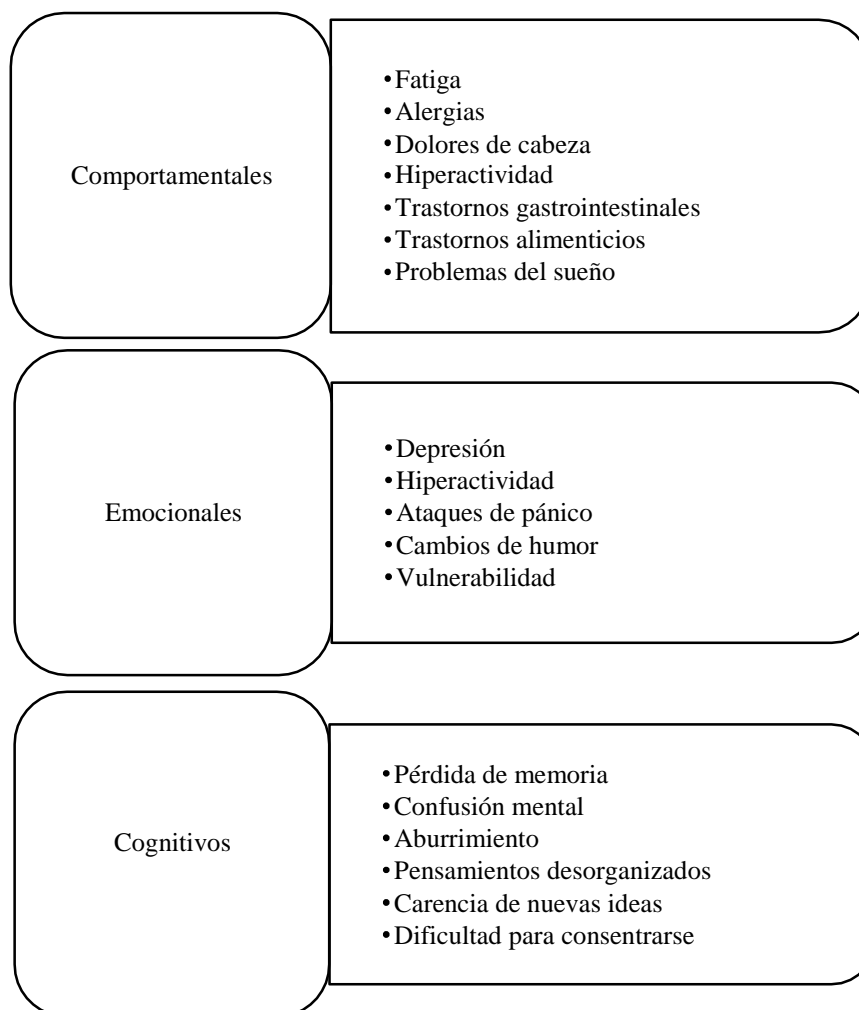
Comportamentales

• Fatiga
• Alergias
• Dolores de cabeza
• Hiperactividad
• Trastornos gastrointestinales
• Trastornos alimenticios
• Problemas del sueño

Emocionales

• Depresión
• Hiperactividad
• Ataques de pánico
• Cambios de humor
• Vulnerabilidad

Cognitivos

• Pérdida de memoria
• Confusión mental
• Aburrimiento
• Pensamientos desorganizados
• Carencia de nuevas ideas
• Dificultad para consentrarse